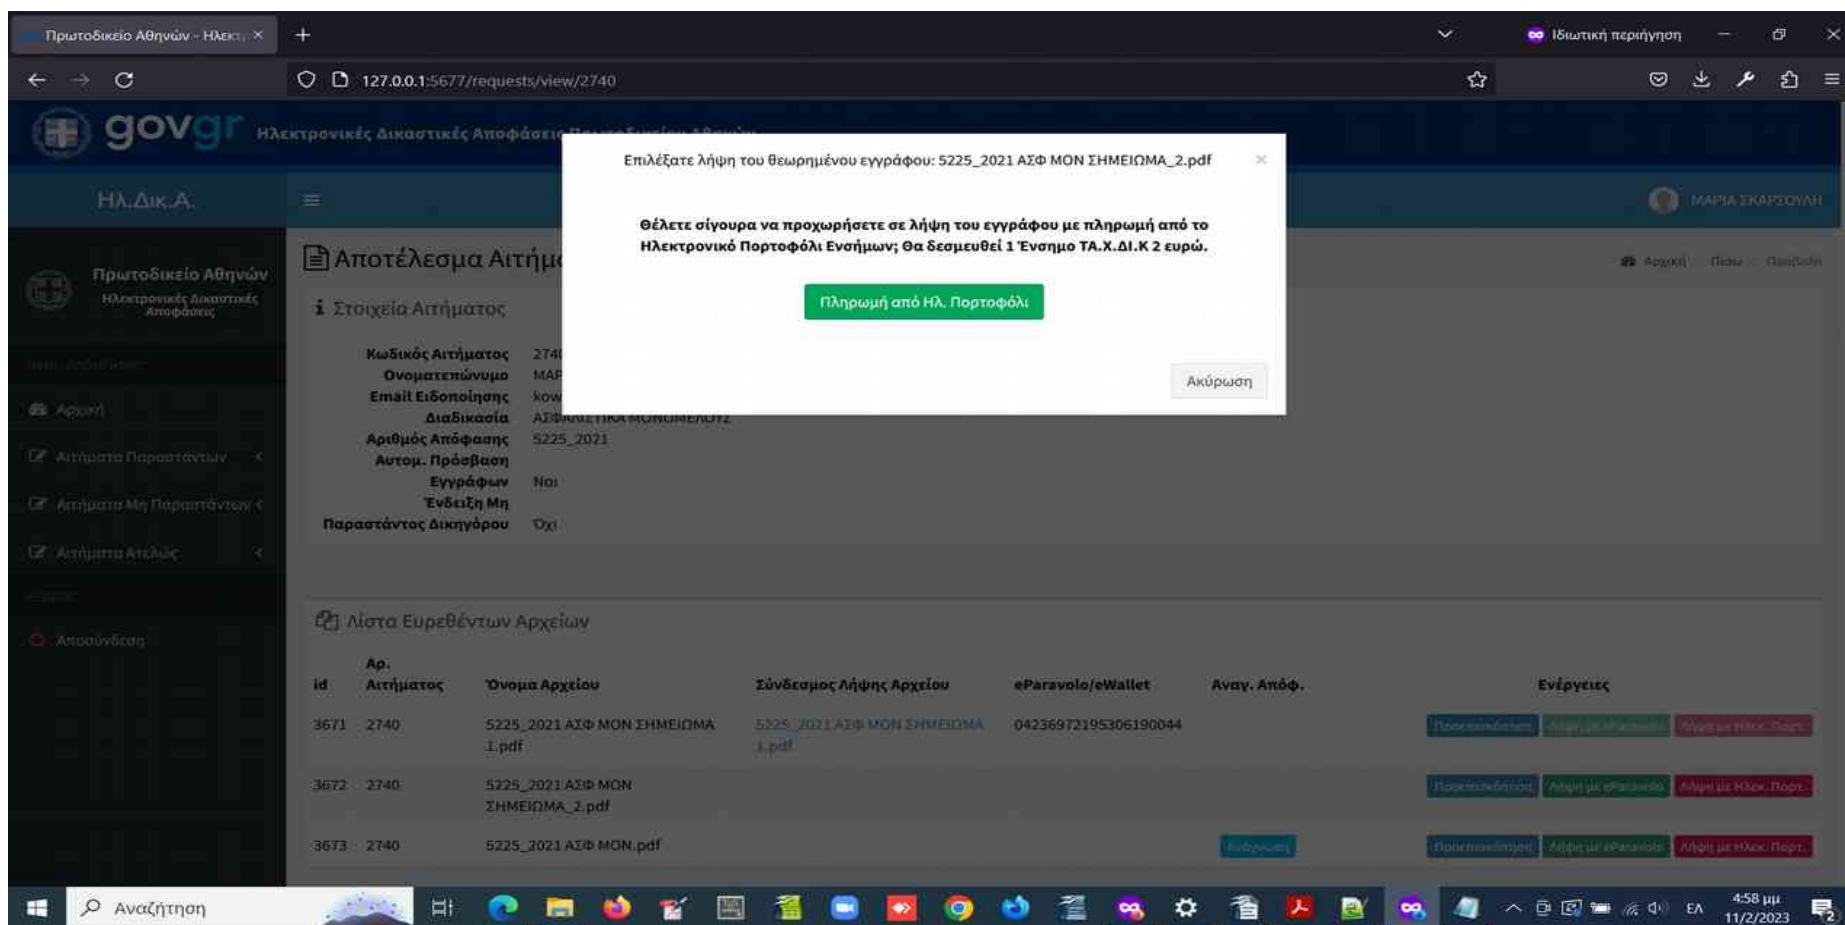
Πρωτοδικείο Αθηνών - Ηλεκτ ×
+
Ιδιωτική περιήγηση
127.0.0.1:5677/requests/view/2740

gov.gr Ηλεκτρονικές Δικαστικές Αποφάσεις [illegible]

ΗΛ.Δικ.Α.
ΜΑΡΙΑ ΣΚΑΡΣΟΥΛΗ

Πρωτοδικείο Αθηνών
Ηλεκτρονικές Δικαστικές Αποφάσεις

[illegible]
Αρχική
Αιτήματα Παριστάντων
Αιτήματα Μη Παριστάντων
Αιτήματα Ατελώς
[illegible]
Αποσύνδεση

Αποτέλεσμα Αιτήμ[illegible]
Αρχική Πίσω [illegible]

Στοιχεία Αιτήματος

Κωδικός Αιτήματος 274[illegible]
Ονοματεπώνυμο MAP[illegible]
Email Ειδοποίησης kow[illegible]
Διαδικασία ΑΣΦΑΛΙΣΤΙΚΑ ΜΟΝΟΜΕΛΟΥΣ
Αριθμός Απόφασης 5225_2021
Αυτομ. Πρόσβαση
Εγγράφων Ναι
Ένδειξη Μη
Παραστάντος Δικηγόρου Όχι

Επιλέξατε λήψη του θεωρημένου εγγράφου: 5225_2021 ΑΣΦ ΜΟΝ ΣΗΜΕΙΩΜΑ_2.pdf ×

Θέλετε σίγουρα να προχωρήσετε σε λήψη του εγγράφου με πληρωμή από το Ηλεκτρονικό Πορτοφόλι Ενσήμων; Θα δεσμευθεί 1 Ένσημο ΤΑ.Χ.ΔΙ.Κ 2 ευρώ.

Πληρωμή από Ηλ. Πορτοφόλι

Ακύρωση

Λίστα Ευρεθέντων Αρχείων

| id | Αρ. Αιτήματος | Όνομα Αρχείου | Σύνδεσμος Λήψης Αρχείου | eParavolo/eWallet | Αναγ. Απόφ. | Ενέργειες |
|---|---|---|---|---|---|---|
| 3671 | 2740 | 5225_2021 ΑΣΦ ΜΟΝ ΣΗΜΕΙΩΜΑ 1.pdf | 5225_2021 ΑΣΦ ΜΟΝ ΣΗΜΕΙΩΜΑ 1.pdf | 04236972195306190044 | | Προεπισκόπηση Λήψη με eParavolo Λήψη με Ηλεκ. Πορτ. |
| 3672 | 2740 | 5225_2021 ΑΣΦ ΜΟΝ ΣΗΜΕΙΩΜΑ_2.pdf | | | | Προεπισκόπηση Λήψη με eParavolo Λήψη με Ηλεκ. Πορτ. |
| 3673 | 2740 | 5225_2021 ΑΣΦ ΜΟΝ.pdf | | | Ανάγνωση | Προεπισκόπηση Λήψη με eParavolo Λήψη με Ηλεκ. Πορτ. |

Αναζήτηση
ΕΛ
4:58 μμ
11/2/2023